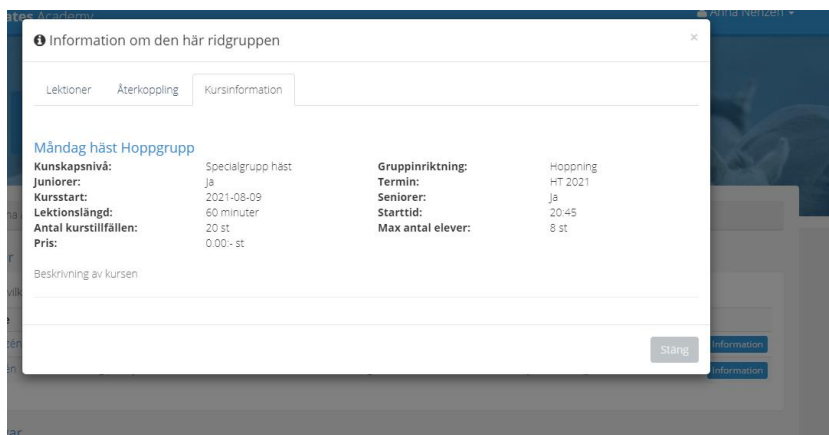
ates Academy
Anna Nenzen ▾

Information om den här ridgruppen
×

Lektioner
Återkoppling
Kursinformation

Måndag häst Hoppgrupp

| | | | |
|---|---|---|---|
| **Kunskapsnivå:** | Specialgrupp häst | **Gruppinriktning:** | Hoppning |
| **Juniorer:** | Ja | **Termin:** | HT 2021 |
| **Kursstart:** | 2021-08-09 | **Seniorer:** | Ja |
| **Lektionslängd:** | 60 minuter | **Starttid:** | 20:45 |
| **Antal kurstillfällen:** | 20 st | **Max antal elever:** | 8 st |
| **Pris:** | 0.00:- st | | |

Beskrivning av kursen

Stäng

Information
Information